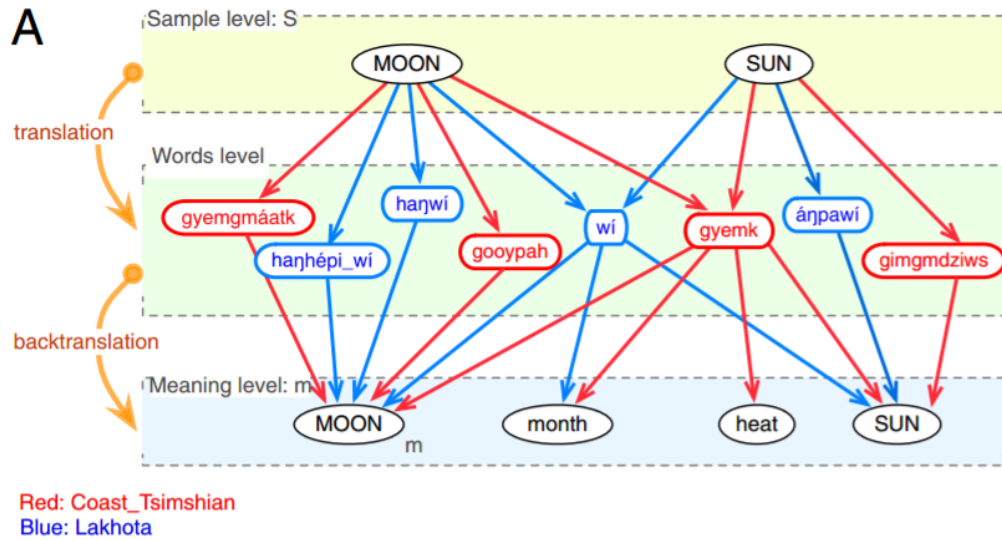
A

Sample level: S

MOON

SUN

translation

Words level

gyemgmáatk

haŋwí

haŋhépi_wí

gooypah

wí

gyemk

áŋpawí

gimgmdziws

backtranslation

Meaning level: m

MOON

m

month

heat

SUN

Red: Coast_Tsimshian
Blue: Lakhota